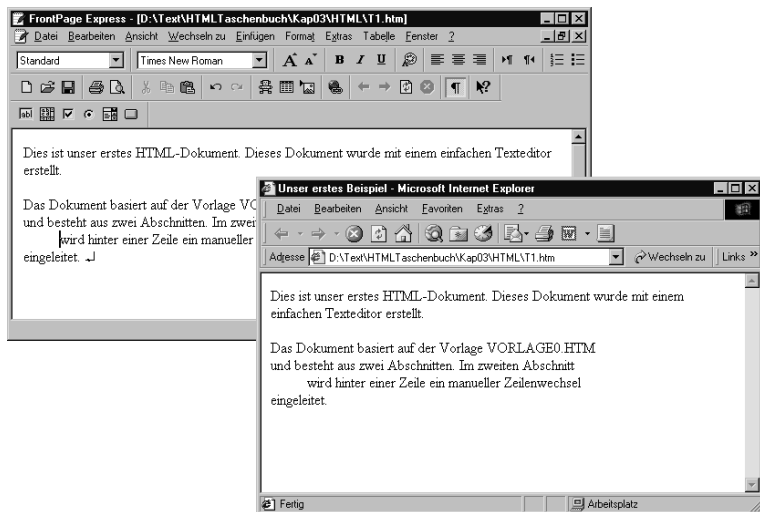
FrontPage Express - [D:\Text\HTMLTaschenbuch\Kap03\HTML\T1.htm]

Datei Bearbeiten Ansicht Wechseln zu Einfügen Format Extras Tabelle Fenster ?

Standard

Times New Roman

Dies ist unser erstes HTML-Dokument. Dieses Dokument wurde mit einem einfachen Texteditor erstellt.

Das Dokument basiert auf der Vorlage VO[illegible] und besteht aus zwei Abschnitten. Im zwei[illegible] wird hinter einer Zeile ein manueller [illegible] eingeleitet.

Unser erstes Beispiel - Microsoft Internet Explorer

Datei Bearbeiten Ansicht Favoriten Extras ?

Adresse D:\Text\HTMLTaschenbuch\Kap03\HTML\T1.htm

Wechseln zu

Links »

Dies ist unser erstes HTML-Dokument. Dieses Dokument wurde mit einem einfachen Texteditor erstellt.

Das Dokument basiert auf der Vorlage VORLAGE0.HTM und besteht aus zwei Abschnitten. Im zweiten Abschnitt wird hinter einer Zeile ein manueller Zeilenwechsel eingeleitet.

Fertig

Arbeitsplatz